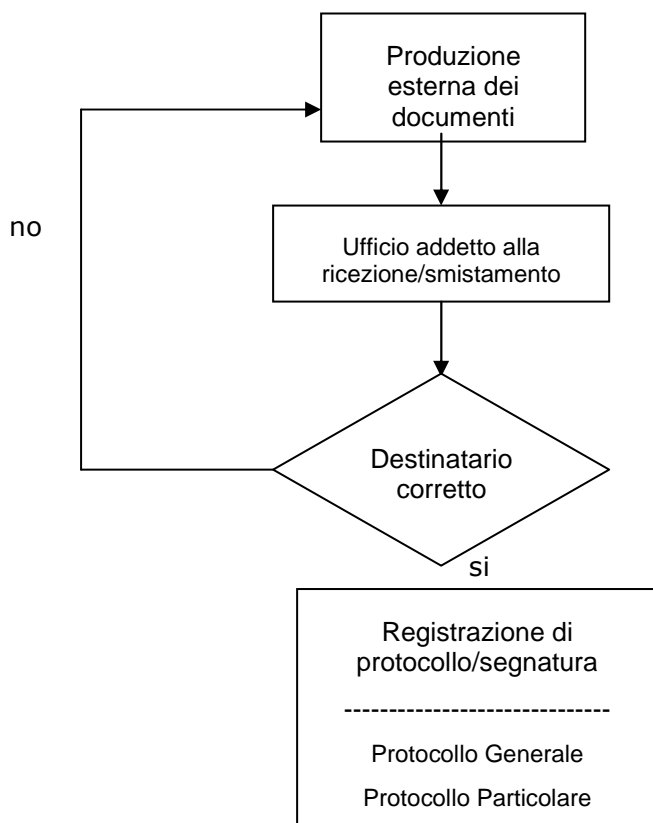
Produzione esterna dei documenti

no

Ufficio addetto alla ricezione/smistamento

Destinatario corretto

si

Registrazione di protocollo/segnatura

------------------------------

Protocollo Generale

Protocollo Particolare